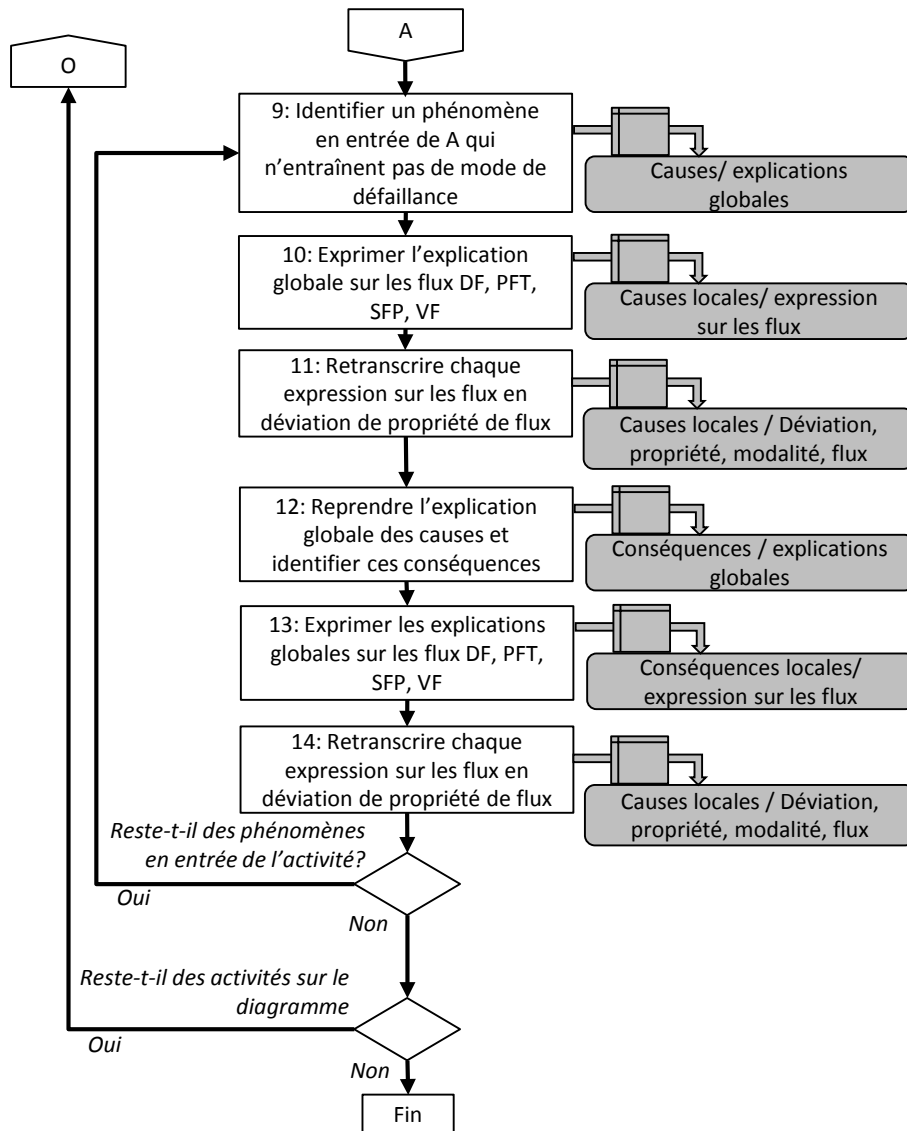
A

O

9: Identifier un phénomène en entrée de A qui n'entraînent pas de mode de défaillance

Causes/ explications globales

10: Exprimer l'explication globale sur les flux DF, PFT, SFP, VF

Causes locales/ expression sur les flux

11: Retranscrire chaque expression sur les flux en déviation de propriété de flux

Causes locales / Déviation, propriété, modalité, flux

12: Reprendre l'explication globale des causes et identifier ces conséquences

Conséquences / explications globales

13: Exprimer les explications globales sur les flux DF, PFT, SFP, VF

Conséquences locales/ expression sur les flux

14: Retranscrire chaque expression sur les flux en déviation de propriété de flux

Causes locales / Déviation, propriété, modalité, flux

Reste-t-il des phénomènes en entrée de l'activité?

Oui

Non

Reste-t-il des activités sur le diagramme

Oui

Non

Fin